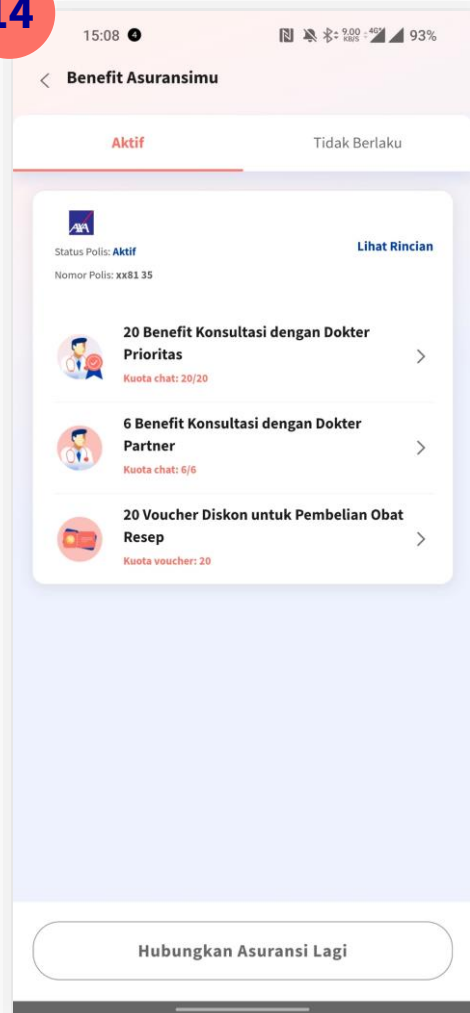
14

15:08 4 9.00 KB/S 4G 93%

Benefit Asuransimu

Aktif

Tidak Berlaku

AXA

Status Polis: Aktif

Lihat Rincian

Nomor Polis: xx81 35

20 Benefit Konsultasi dengan Dokter Prioritas

Kuota chat: 20/20

6 Benefit Konsultasi dengan Dokter Partner

Kuota chat: 6/6

20 Voucher Diskon untuk Pembelian Obat Resep

Kuota voucher: 20

Hubungkan Asuransi Lagi